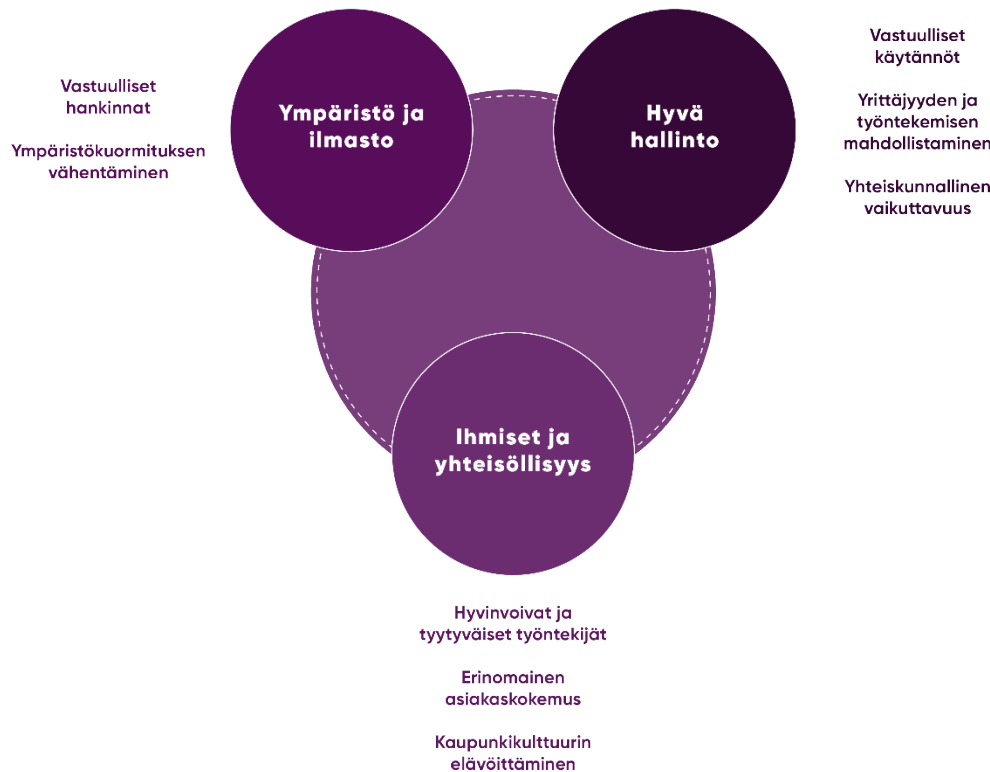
Vastuulliset hankinnat

Ympäristökuormituksen vähentäminen

Ympäristö ja ilmasto

Hyvä hallinto

Vastuulliset käytännöt

Yrittäjyyden ja työntekemisen mahdollistaminen

Yhteiskunnallinen vaikuttavuus

Ihmiset ja yhteisöllisyys

Hyvinvoivat ja tyytyväiset työntekijät

Erinomainen asiakaskokemus

Kaupunkikulttuurin elävöittäminen